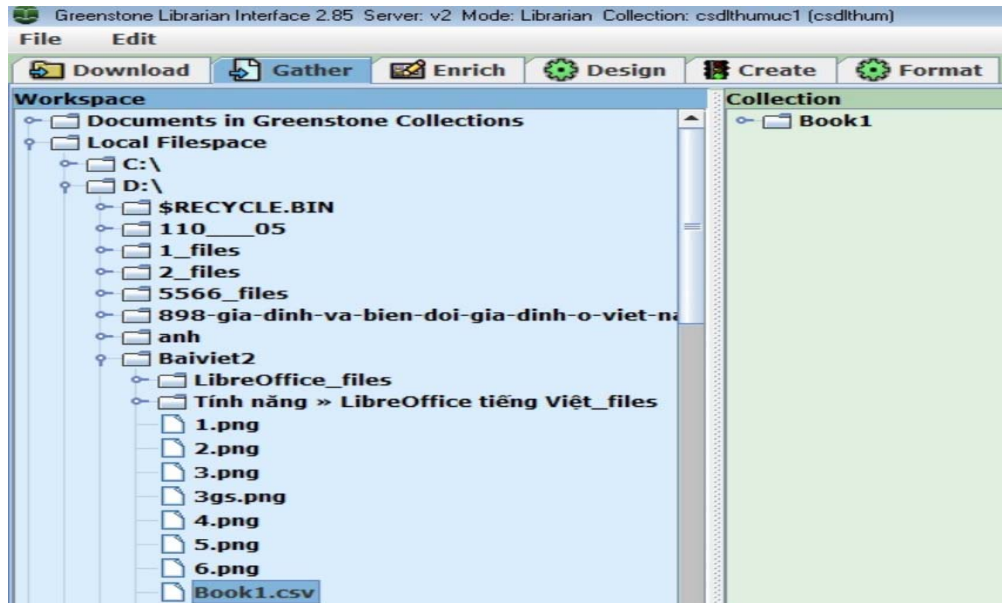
Greenstone Librarian Interface 2.85 Server: v2 Mode: Librarian Collection: csdlthumuc1 (csdlthum)

File Edit

Download Gather Enrich Design Create Format

Workspace

Documents in Greenstone Collections
Local Filespace
C:\
D:\
$RECYCLE.BIN
110____05
1_files
2_files
5566_files
898-gia-dinh-va-bien-doi-gia-dinh-o-viet-n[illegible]
anh
Baiviet2
LibreOffice_files
Tính năng » LibreOffice tiếng Việt_files
1.png
2.png
3.png
3gs.png
4.png
5.png
6.png
Book1.csv

Collection

Book1